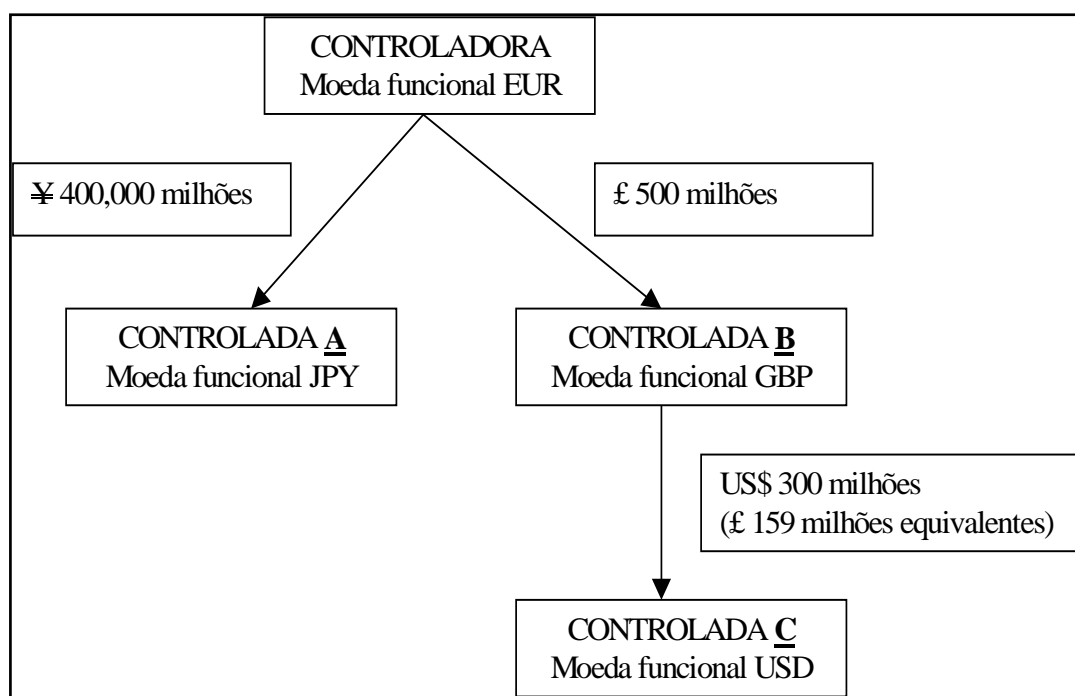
CONTROLADORA
Moeda funcional EUR

¥ 400,000 milhões

£ 500 milhões

CONTROLADA A
Moeda funcional JPY

CONTROLADA B
Moeda funcional GBP

US$ 300 milhões
(£ 159 milhões equivalentes)

CONTROLADA C
Moeda funcional USD